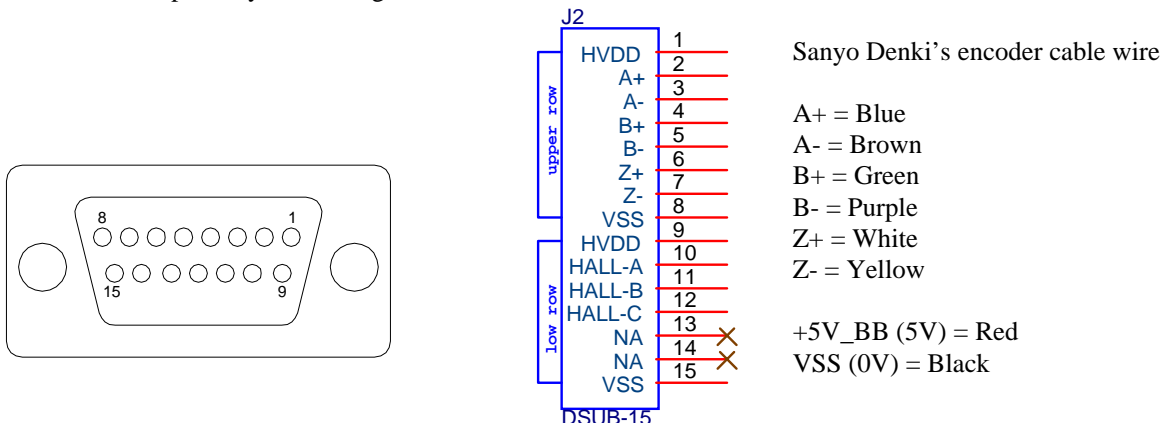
8 1
15 9

J2
upper row
low row
HVDD 1
A+ 2
A- 3
B+ 4
B- 5
Z+ 6
Z- 7
VSS 8
HVDD 9
HALL-A 10
HALL-B 11
HALL-C 12
NA 13
NA 14
VSS 15
DSUB-15

Sanyo Denki's encoder cable wire

A+ = Blue
A- = Brown
B+ = Green
B- = Purple
Z+ = White
Z- = Yellow

+5V_BB (5V) = Red
VSS (0V) = Black